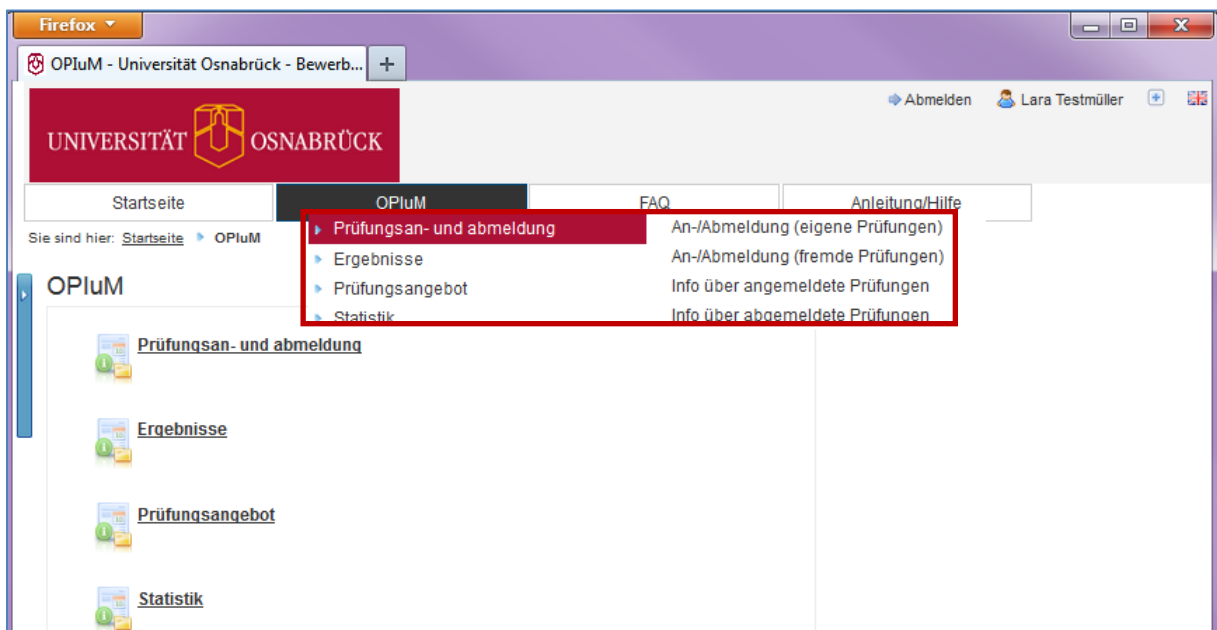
Firefox

OPIuM - Universität Osnabrück - Bewerb...

+

UNIVERSITÄT OSNABRÜCK

Abmelden Lara Testmüller

Startseite OPIuM FAQ Anleitung/Hilfe

Sie sind hier: Startseite OPIuM

Prüfungsan- und abmeldung
Ergebnisse
Prüfungsangebot
Statistik

An-/Abmeldung (eigene Prüfungen)
An-/Abmeldung (fremde Prüfungen)
Info über angemeldete Prüfungen
Info über abgemeldete Prüfungen

OPIuM

Prüfungsan- und abmeldung

Ergebnisse

Prüfungsangebot

Statistik